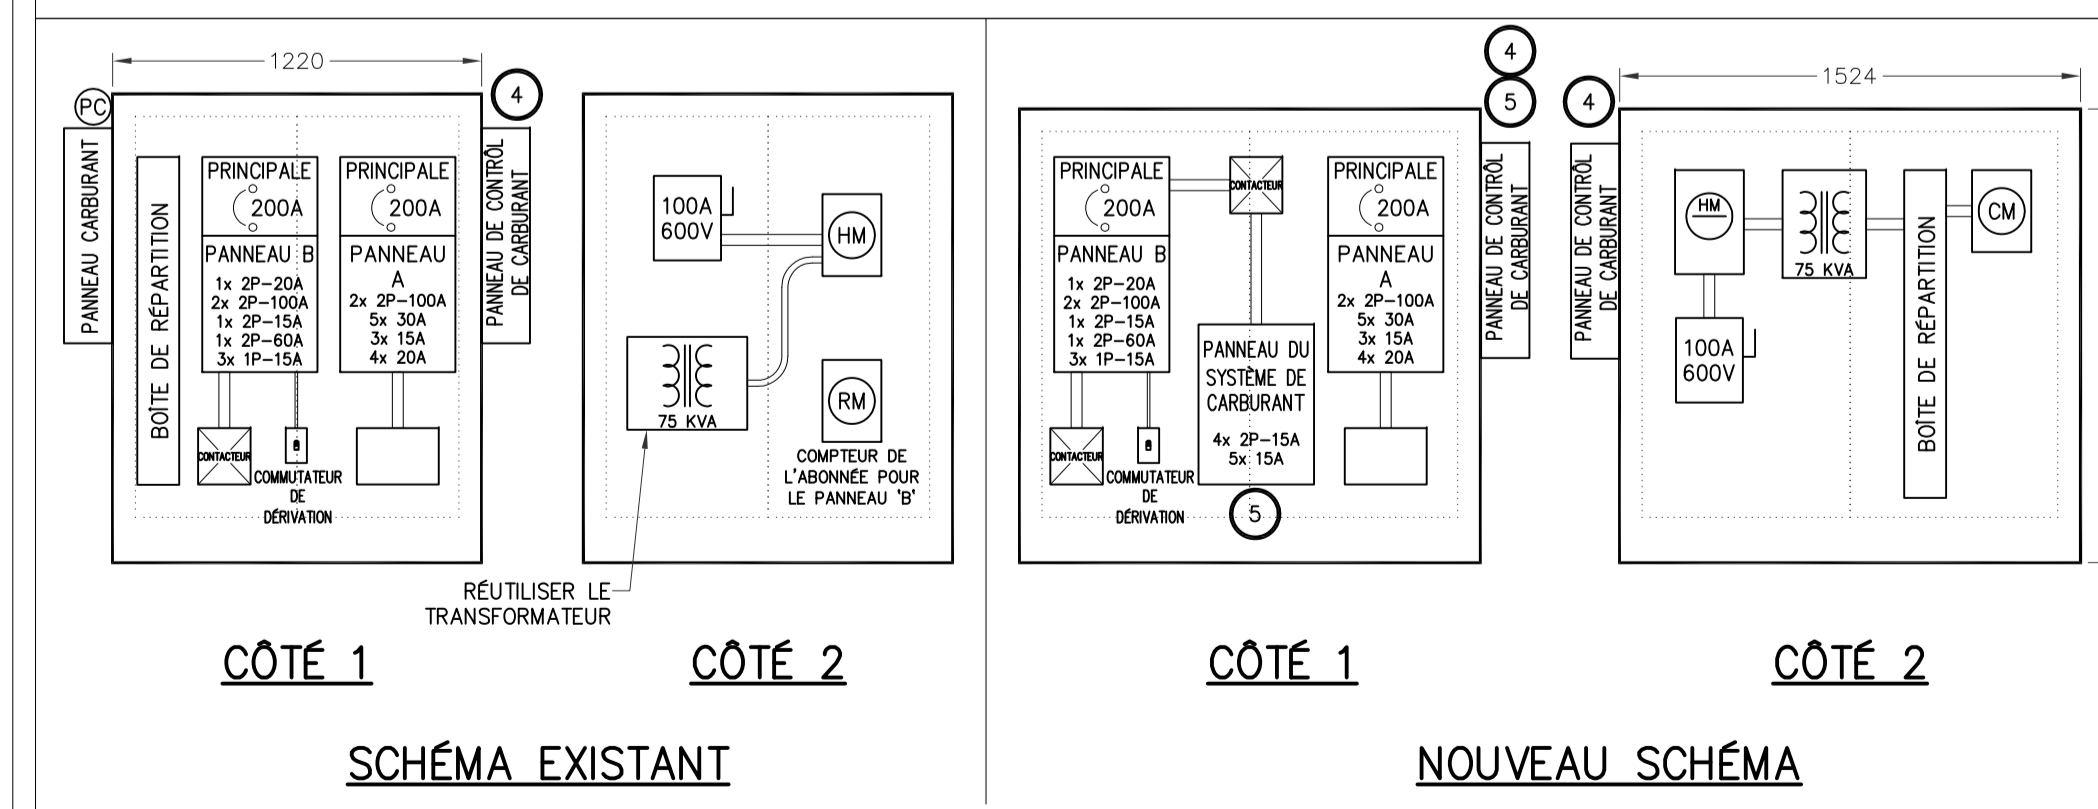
1220

PC

4

PANNEAU CARBURANT

BOÎTE DE RÉPARTITION

PRINCIPALE
200A

PANNEAU B
1x 2P–20A
2x 2P–100A
1x 2P–15A
1x 2P–60A
3x 1P–15A

PRINCIPALE
200A

PANNEAU A
2x 2P–100A
5x 30A
3x 15A
4x 20A

PANNEAU DE CONTRÔL DE CARBURANT

CONTACTEUR

COMMUTATEUR DE DÉRIVATION

100A
600V

HM

75 KVA

RM

COMPTEUR DE L'ABONNÉE POUR LE PANNEAU 'B'

RÉUTILISER LE TRANSFORMATEUR

CÔTÉ 1

CÔTÉ 2

SCHÉMA EXISTANT

4

5

PRINCIPALE
200A

PANNEAU B
1x 2P–20A
2x 2P–100A
1x 2P–15A
1x 2P–60A
3x 1P–15A

CONTACTEUR

PRINCIPALE
200A

PANNEAU A
2x 2P–100A
5x 30A
3x 15A
4x 20A

PANNEAU DU SYSTÈME DE CARBURANT
4x 2P–15A
5x 15A

CONTACTEUR

COMMUTATEUR DE DÉRIVATION

5

PANNEAU DE CONTRÔL DE CARBURANT

4

1524

PANNEAU DE CONTRÔL DE CARBURANT

HM

75 KVA

BOÎTE DE RÉPARTITION

CM

100A
600V

CÔTÉ 1

CÔTÉ 2

NOUVEAU SCHÉMA